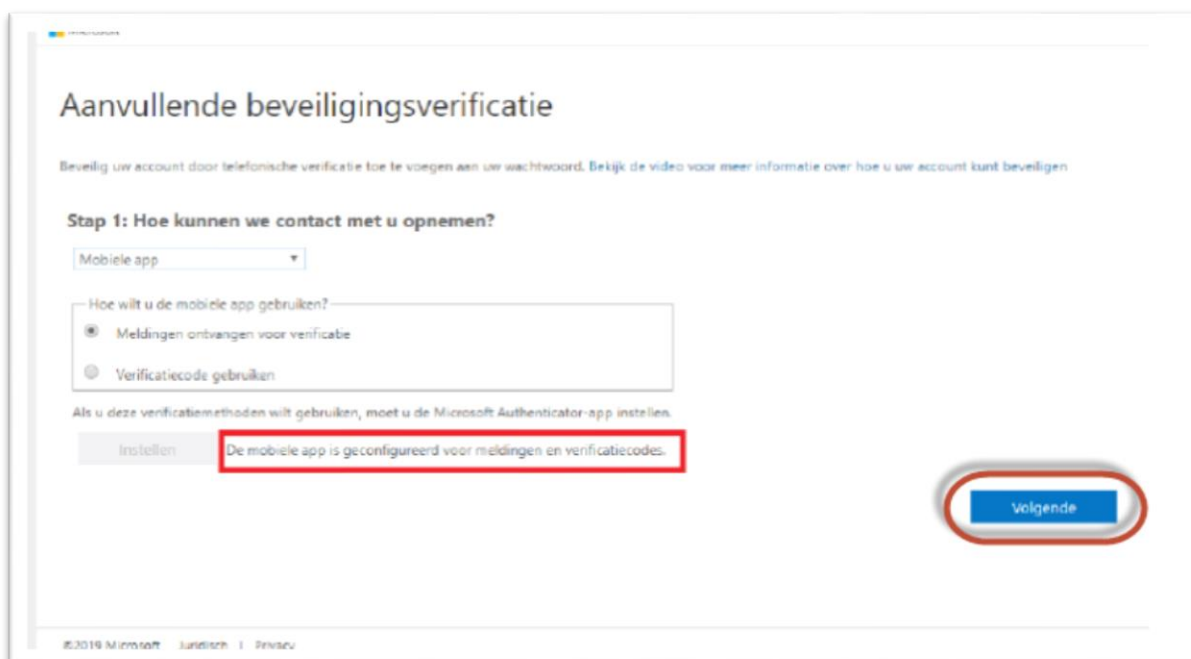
Microsoft

Aanvullende beveiligingsverificatie

Beveilig uw account door telefonische verificatie toe te voegen aan uw wachtwoord. Bekijk de video voor meer informatie over hoe u uw account kunt beveiligen

Stap 1: Hoe kunnen we contact met u opnemen?

Mobiele app

Hoe wilt u de mobiele app gebruiken?

Meldingen ontvangen voor verificatie

Verificatiecode gebruiken

Als u deze verificatiemethoden wilt gebruiken, moet u de Microsoft Authenticator-app instellen.

Instellen

De mobiele app is geconfigureerd voor meldingen en verificatiecodes.

Volgende

©2019 Microsoft Juridisch | Privacy